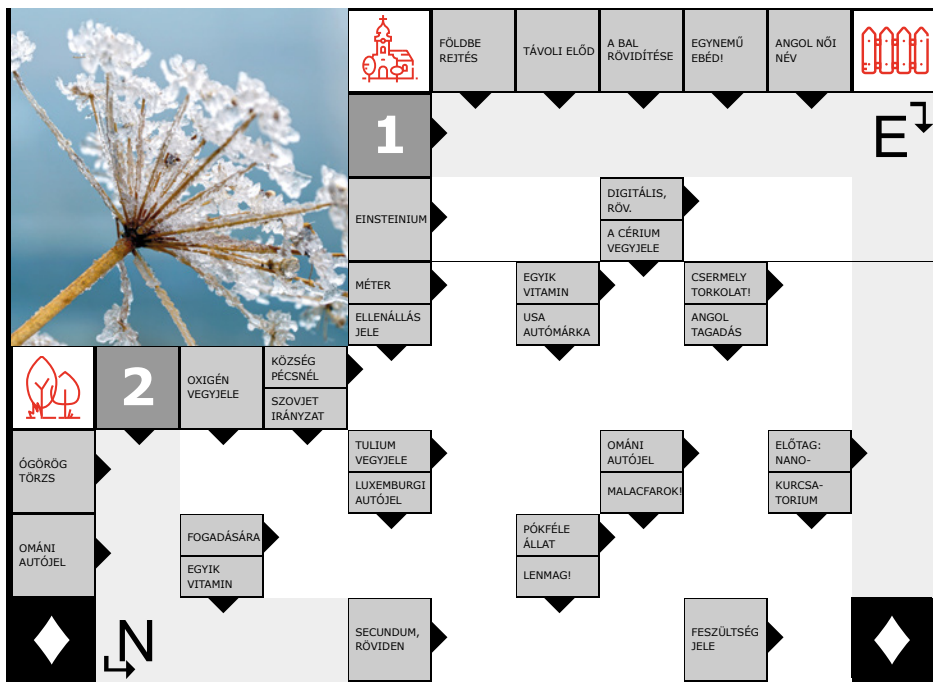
FÖLDBE REJTÉS

TÁVOLI ELŐD

A BAL RÖVIDÍTÉSE

EGYNEMŰ EBÉD!

ANGOL NŐI NÉV

1

E

EINSTEINIUM

DIGITÁLIS, RÖV.

A CÉRIUM VEGYJELE

MÉTER

ELLENÁLLÁS JELE

EGYIK VITAMIN

USA AUTÓMÁRKA

CSERMELY TORKOLAT!

ANGOL TAGADÁS

2

OXIGÉN VEGYJELE

KÖZSÉG PÉCSNÉL

SZOVJET IRÁNYZAT

ÓGÖRÖG TÖRZS

TULIUM VEGYJELE

LUXEMBURGI AUTÓJEL

OMÁNI AUTÓJEL

MALACFAROK!

ELŐTAG: NANO-

KURCSATORIUM

OMÁNI AUTÓJEL

FOGADÁSÁRA

EGYIK VITAMIN

PÓKFÉLE ÁLLAT

LENMAG!

N

SECUNDUM, RÖVIDEN

FESZÜLTSÉG JELE